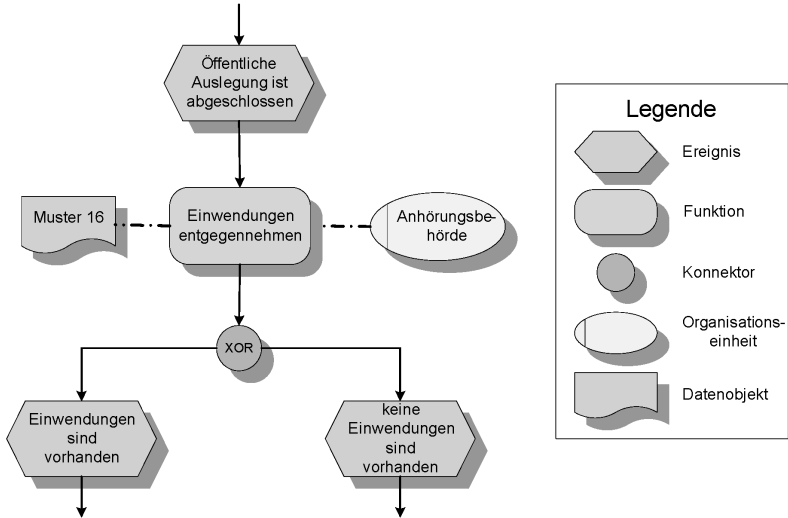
Öffentliche Auslegung ist abgeschlossen

Muster 16

Einwendungen entgegennehmen

Anhörungsbehörde

XOR

Einwendungen sind vorhanden

keine Einwendungen sind vorhanden

Legende

Ereignis

Funktion

Konnektor

Organisationseinheit

Datenobjekt